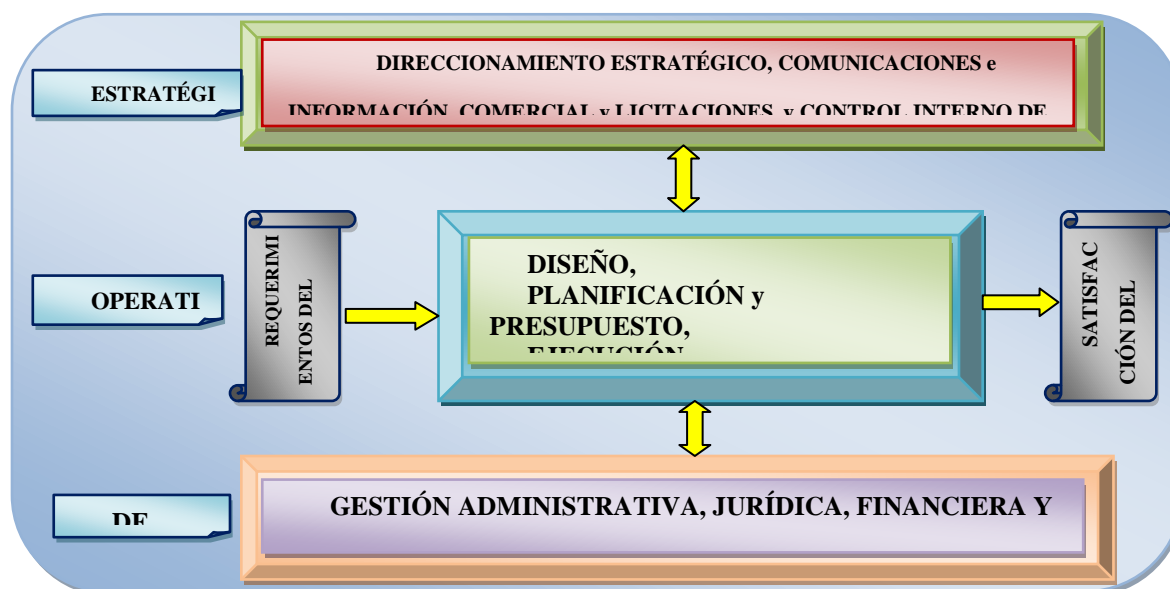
ESTRATÉGI

DIRECCIONAMIENTO ESTRATÉGICO, COMUNICACIONES e

INFORMACIÓN, COMERCIAL y LICITACIONES, y CONTROL INTERNO DE

OPERATI

REQUERIMIENTOS DEL

DISEÑO, PLANIFICACIÓN y PRESUPUESTO, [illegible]

SATISFACCIÓN DEL

DE

GESTIÓN ADMINISTRATIVA, JURÍDICA, FINANCIERA Y